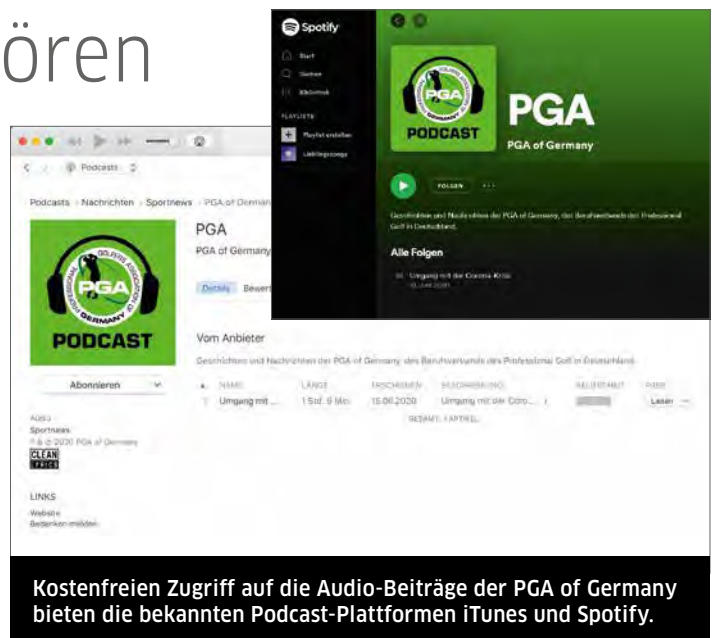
ören

Spotify

Start

Suchen

Bibliothek

PLAYLISTS

Playlist erstellen

Lieblingssongs

PGA

PODCAST

GERMANY

PGA

PGA of Germany

FOLGEN

...

Geschichten und Nachrichten der PGA of Germany, des Berufsverbands der Professional Golf in Deutschland.

Alle Folgen

Umgang mit der Corona-Krise

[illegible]

Podcasts

Podcasts › Nachrichten › Sportnews › PGA of Germany

PGA

PODCAST

PGA

PGA of Germany

Details Bewert

Vom Anbieter

Geschichten und Nachrichten der PGA of Germany, des Berufsverbands des Professional Golf in Deutschland.

Abonnieren

| ▲ | NAME | LÄNGE | ERSCHIENEN | BESCHREIBUNG | BELIEBTHEIT | PREIS |
|---|---|---|---|---|---|---|
| 1 | Umgang mit ... | 1 Std. 9 Min. | 15.06.2020 | Umgang mit der Coro... i | | Laden |

GESAMT: 1 ARTIKEL

ALLES
Sportnews
℗ & © 2020 PGA of Germany

CLEAN
LYRICS

LINKS
Website
Bedenken melden

Kostenfreien Zugriff auf die Audio-Beiträge der PGA of Germany bieten die bekannten Podcast-Plattformen iTunes und Spotify.